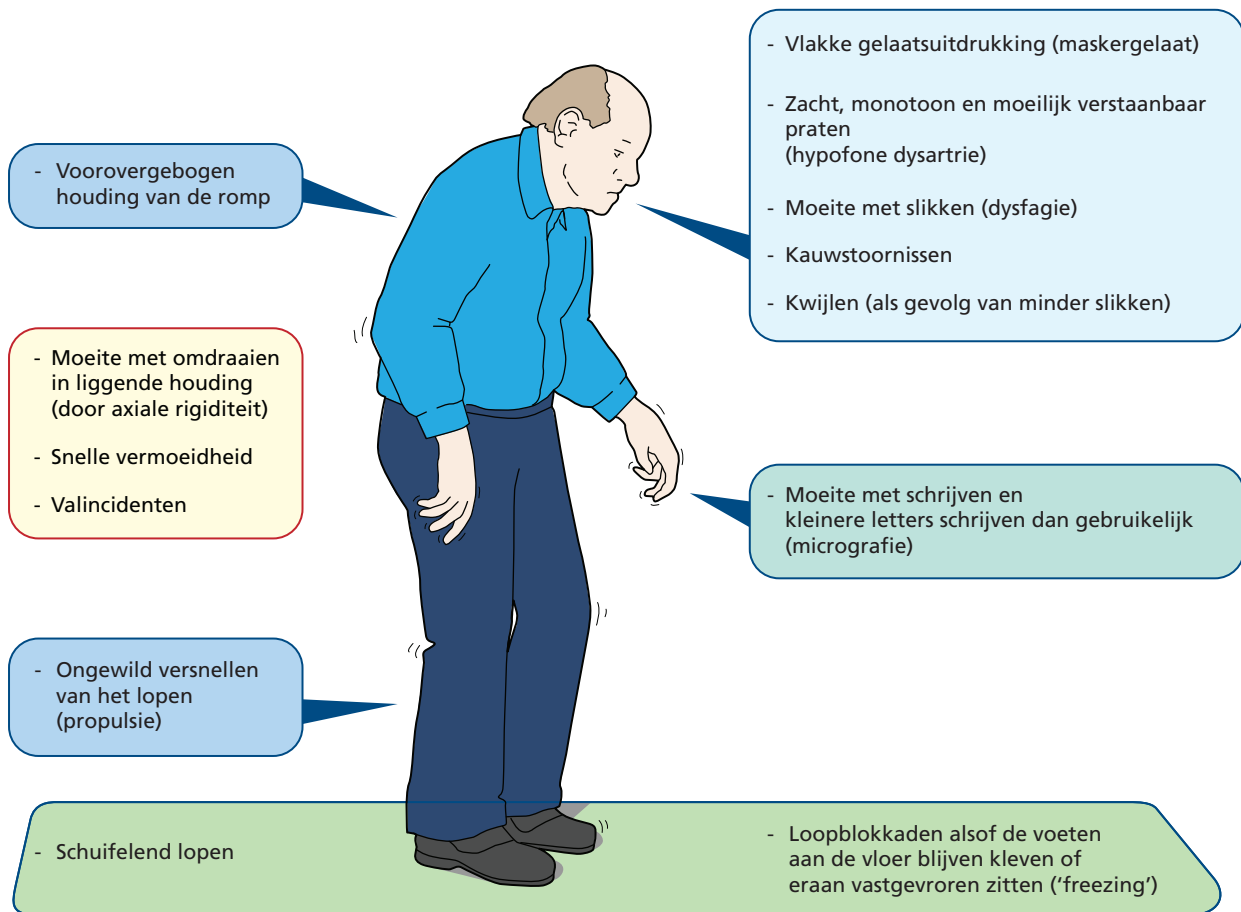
- Voorovergebogen houding van de romp

- Vlakke gelaatsuitdrukking (maskergelaat)

- Zacht, monotoon en moeilijk verstaanbaar praten (hypofone dysartrie)

- Moeite met slikken (dysfagie)

- Kauwstoornissen

- Kwijlen (als gevolg van minder slikken)

- Moeite met omdraaien in liggende houding (door axiale rigiditeit)

- Snelle vermoeidheid

- Valincidenten

- Moeite met schrijven en kleinere letters schrijven dan gebruikelijk (micrografie)

- Ongewild versnellen van het lopen (propulsie)

- Schuifelend lopen

- Loopblokkaden alsof de voeten aan de vloer blijven kleven of eraan vastgevroren zitten ('freezing')